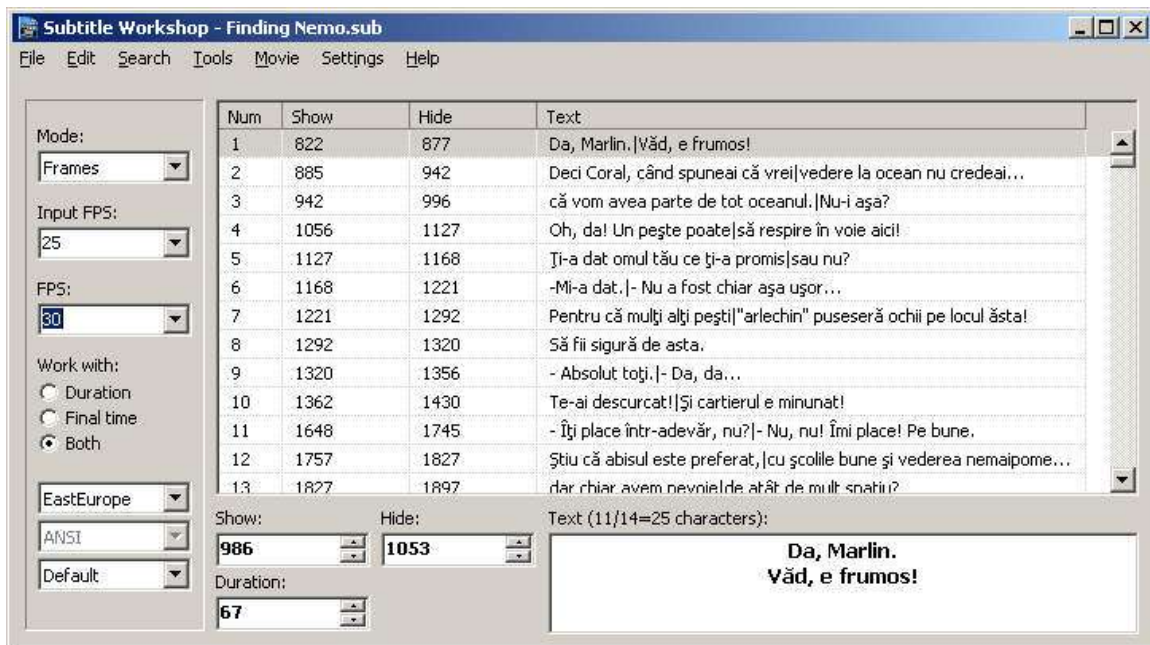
Subtitle Workshop - Finding Nemo.sub

File Edit Search Tools Movie Settings Help

Mode:
Frames
Input FPS:
25
FPS:
30
Work with:
Duration
Final time
Both

EastEurope
ANSI
Default

| Num | Show | Hide | Text |
|---|---|---|---|
| 1 | 822 | 877 | Da, Marlin.\|Văd, e frumos! |
| 2 | 885 | 942 | Deci Coral, când spuneai că vrei\|vedere la ocean nu credeai... |
| 3 | 942 | 996 | că vom avea parte de tot oceanul.\|Nu-i aşa? |
| 4 | 1056 | 1127 | Oh, da! Un peşte poate\|să respire în voie aici! |
| 5 | 1127 | 1168 | Ţi-a dat omul tău ce ţi-a promis\|sau nu? |
| 6 | 1168 | 1221 | -Mi-a dat.\|- Nu a fost chiar aşa uşor... |
| 7 | 1221 | 1292 | Pentru că mulţi alţi peşti\|"arlechin" puseseră ochii pe locul ăsta! |
| 8 | 1292 | 1320 | Să fii sigură de asta. |
| 9 | 1320 | 1356 | - Absolut toţi.\|- Da, da... |
| 10 | 1362 | 1430 | Te-ai descurcat!\|Şi cartierul e minunat! |
| 11 | 1648 | 1745 | - Îţi place într-adevăr, nu?\|- Nu, nu! Îmi place! Pe bune. |
| 12 | 1757 | 1827 | Ştiu că abisul este preferat,\|cu şcolile bune şi vederea nemaipome... |
| 13 | 1827 | 1897 | dar chiar avem nevoie\|de atât de mult spaţiu? |

Show:
986
Hide:
1053
Duration:
67
Text (11/14=25 characters):
Da, Marlin.
Văd, e frumos!